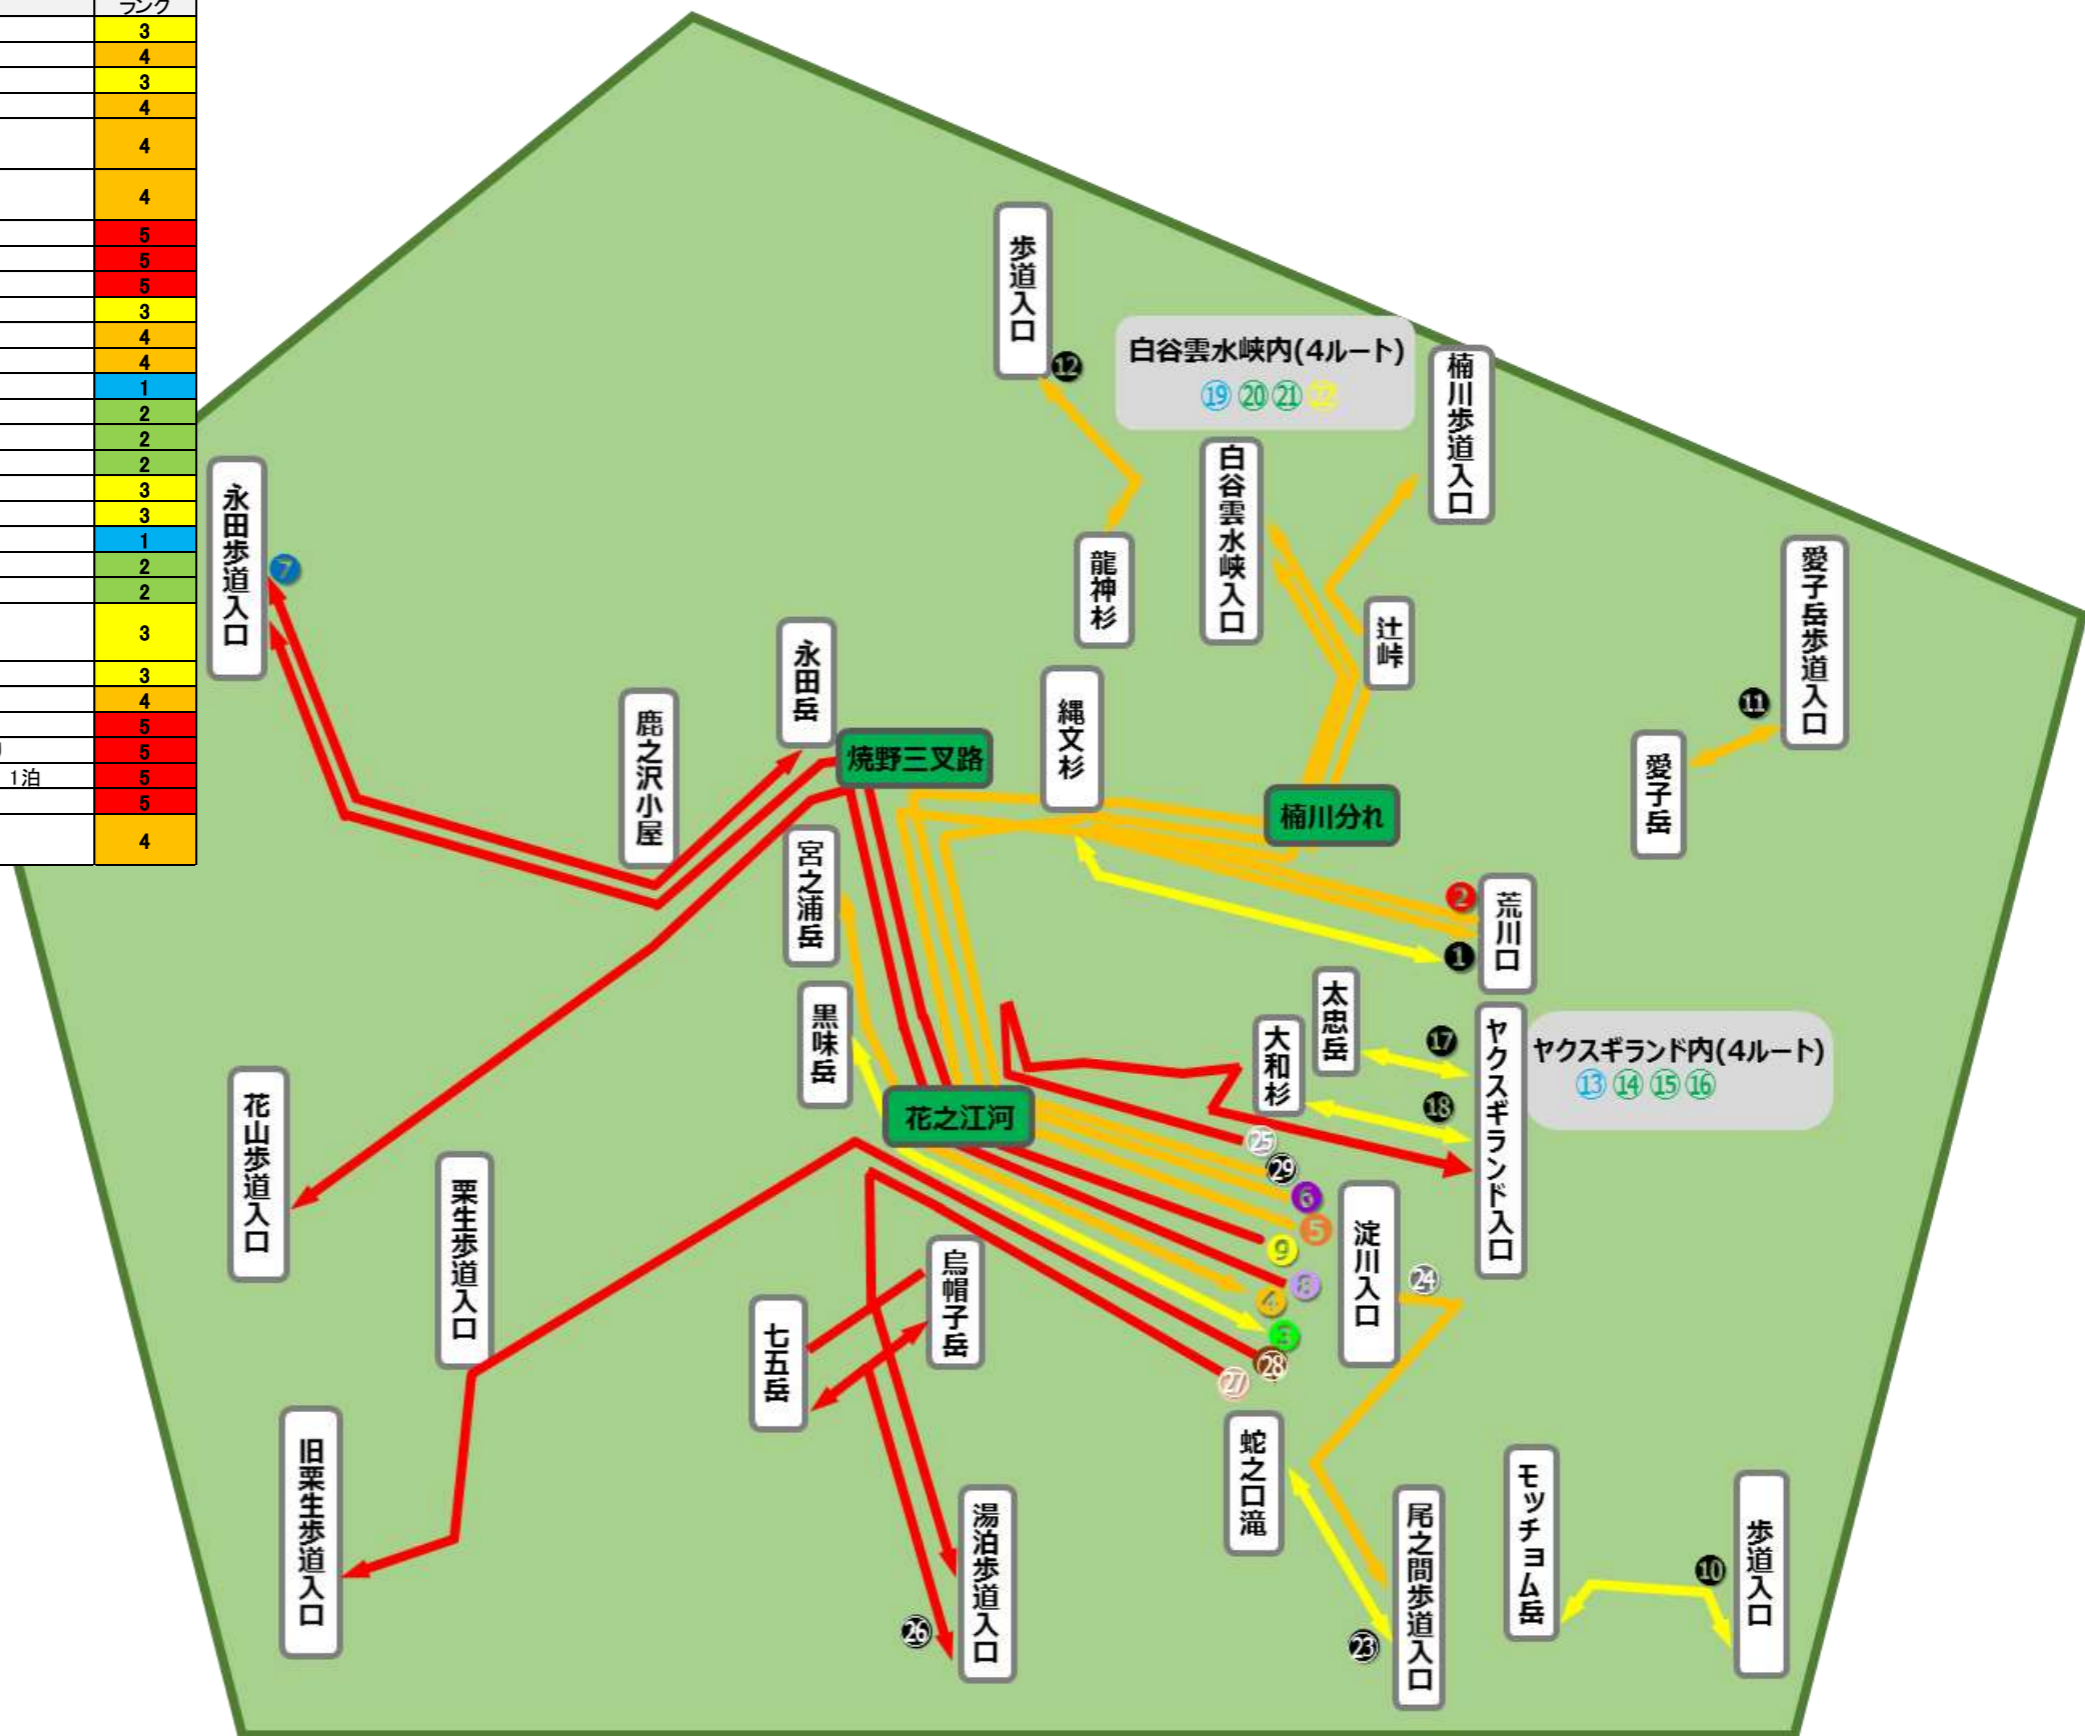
| | ランク |
|---|---|
| | 3 |
| | 4 |
| | 3 |
| | 4 |
| | 4 |
| | 4 |
| | 5 |
| | 5 |
| | 5 |
| | 3 |
| | 4 |
| | 4 |
| | 1 |
| | 2 |
| | 2 |
| | 2 |
| | 3 |
| | 3 |
| | 1 |
| | 2 |
| | 2 |
| | 3 |
| | 3 |
| | 4 |
| | 5 |
| | 5 |
| 1泊 | 5 |
| | 5 |
| | 4 |

歩道入口
⑫
白谷雲水峡内(4ルート)
⑲ ⑳ ㉑ ㉒
楠川歩道入口
白谷雲水峡入口
龍神杉
辻峠
永田歩道入口
⑦
永田岳
鹿之沢小屋
焼野三叉路
縄文杉
楠川分れ
愛子岳歩道入口
⑪
愛子岳
②
荒川口
①
宮之浦岳
黒味岳
太忠岳
⑰
大和杉
ヤクスギランド入口
ヤクスギランド内(4ルート)
⑬ ⑭ ⑮ ⑯
⑱
花之江河
花山歩道入口
㉕
㉙
⑥
⑤
⑨
⑧
④
③
㉘
㉗
淀川入口
㉔
栗生歩道入口
烏帽子岳
七五岳
旧栗生歩道入口
湯泊歩道入口
㉖
蛇之口滝
尾之間歩道入口
㉓
モッチョム岳
⑩
歩道入口